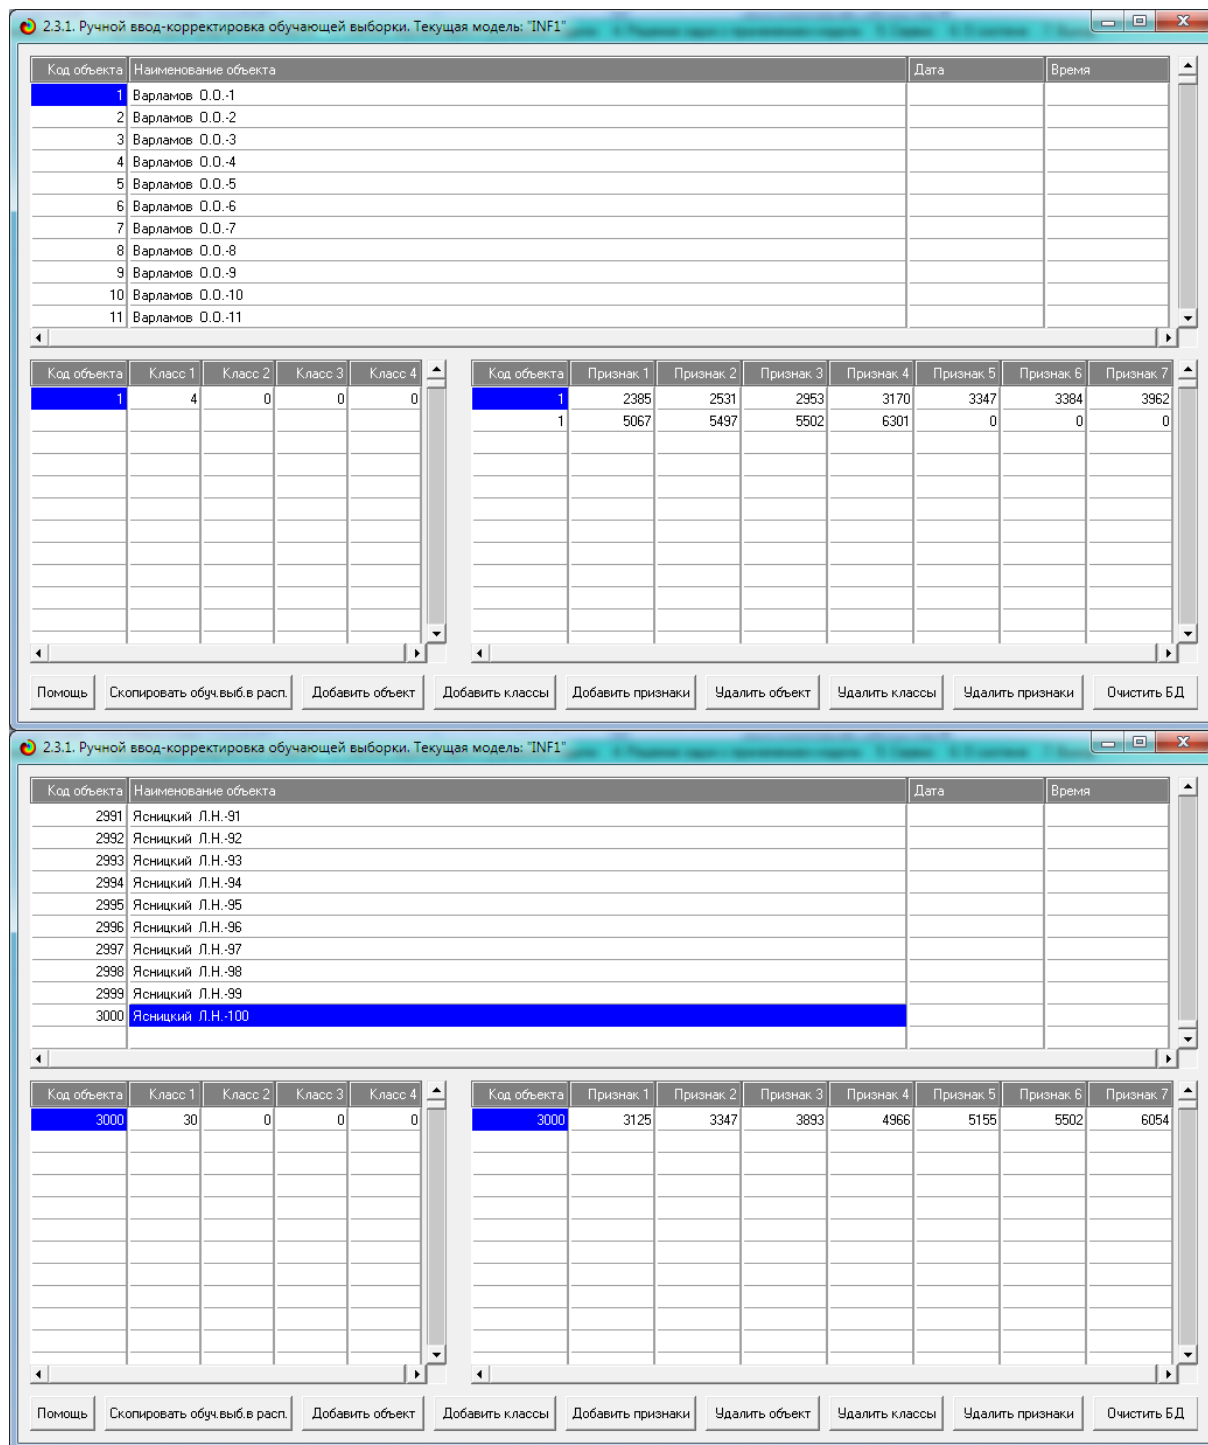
2.3.1. Ручной ввод-корректировка обучающей выборки. Текущая модель: "INF1"

| Код объекта | Наименование объекта | Дата | Время |
|---|---|---|---|
| 1 | Варламов О.О.-1 | | |
| 2 | Варламов О.О.-2 | | |
| 3 | Варламов О.О.-3 | | |
| 4 | Варламов О.О.-4 | | |
| 5 | Варламов О.О.-5 | | |
| 6 | Варламов О.О.-6 | | |
| 7 | Варламов О.О.-7 | | |
| 8 | Варламов О.О.-8 | | |
| 9 | Варламов О.О.-9 | | |
| 10 | Варламов О.О.-10 | | |
| 11 | Варламов О.О.-11 | | |

| Код объекта | Класс 1 | Класс 2 | Класс 3 | Класс 4 |
|---|---|---|---|---|
| 1 | 4 | 0 | 0 | 0 |

| Код объекта | Признак 1 | Признак 2 | Признак 3 | Признак 4 | Признак 5 | Признак 6 | Признак 7 |
|---|---|---|---|---|---|---|---|
| 1 | 2385 | 2531 | 2953 | 3170 | 3347 | 3384 | 3962 |
| 1 | 5067 | 5497 | 5502 | 6301 | 0 | 0 | 0 |

Помощь | Скопировать обуч.выб.в расп. | Добавить объект | Добавить классы | Добавить признаки | Удалить объект | Удалить классы | Удалить признаки | Очистить БД

2.3.1. Ручной ввод-корректировка обучающей выборки. Текущая модель: "INF1"

| Код объекта | Наименование объекта | Дата | Время |
|---|---|---|---|
| 2991 | Ясницкий Л.Н.-91 | | |
| 2992 | Ясницкий Л.Н.-92 | | |
| 2993 | Ясницкий Л.Н.-93 | | |
| 2994 | Ясницкий Л.Н.-94 | | |
| 2995 | Ясницкий Л.Н.-95 | | |
| 2996 | Ясницкий Л.Н.-96 | | |
| 2997 | Ясницкий Л.Н.-97 | | |
| 2998 | Ясницкий Л.Н.-98 | | |
| 2999 | Ясницкий Л.Н.-99 | | |
| 3000 | Ясницкий Л.Н.-100 | | |

| Код объекта | Класс 1 | Класс 2 | Класс 3 | Класс 4 |
|---|---|---|---|---|
| 3000 | 30 | 0 | 0 | 0 |

| Код объекта | Признак 1 | Признак 2 | Признак 3 | Признак 4 | Признак 5 | Признак 6 | Признак 7 |
|---|---|---|---|---|---|---|---|
| 3000 | 3125 | 3347 | 3893 | 4966 | 5155 | 5502 | 6054 |

Помощь | Скопировать обуч.выб.в расп. | Добавить объект | Добавить классы | Добавить признаки | Удалить объект | Удалить классы | Удалить признаки | Очистить БД